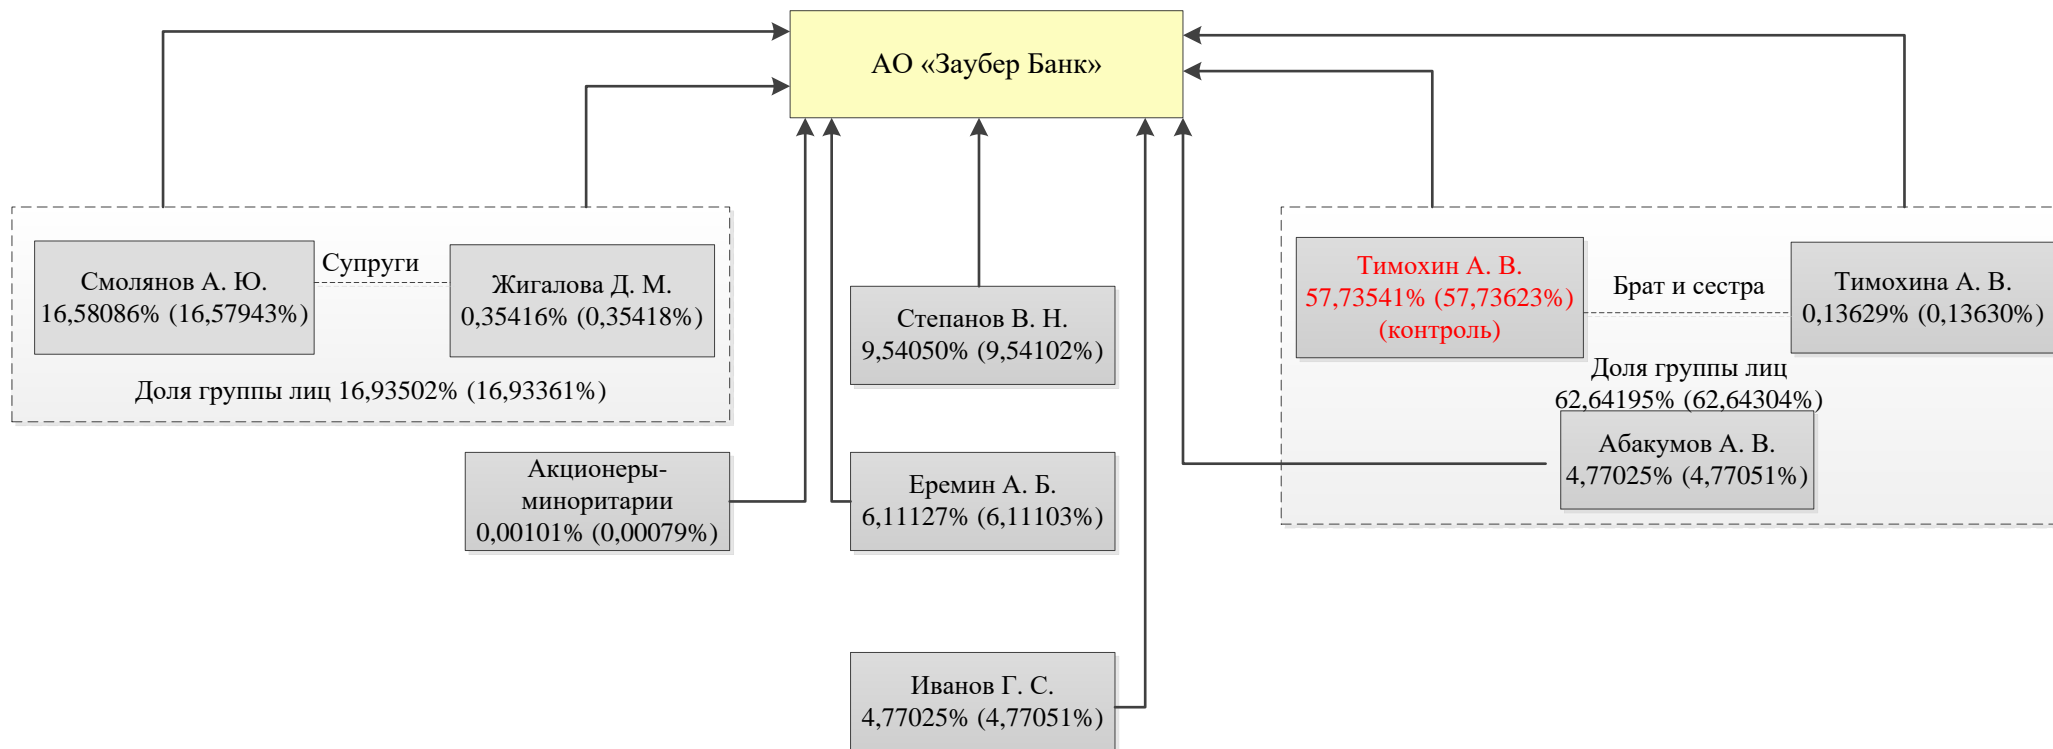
АО «Заубер Банк»

Смолянов А. Ю.
16,58086% (16,57943%)

Супруги

Жигалова Д. М.
0,35416% (0,35418%)

Доля группы лиц 16,93502% (16,93361%)

Степанов В. Н.
9,54050% (9,54102%)

Тимохин А. В.
57,73541% (57,73623%)
(контроль)

Брат и сестра

Тимохина А. В.
0,13629% (0,13630%)

Доля группы лиц
62,64195% (62,64304%)

Абакумов А. В.
4,77025% (4,77051%)

Акционеры-миноритарии
0,00101% (0,00079%)

Еремин А. Б.
6,11127% (6,11103%)

Иванов Г. С.
4,77025% (4,77051%)